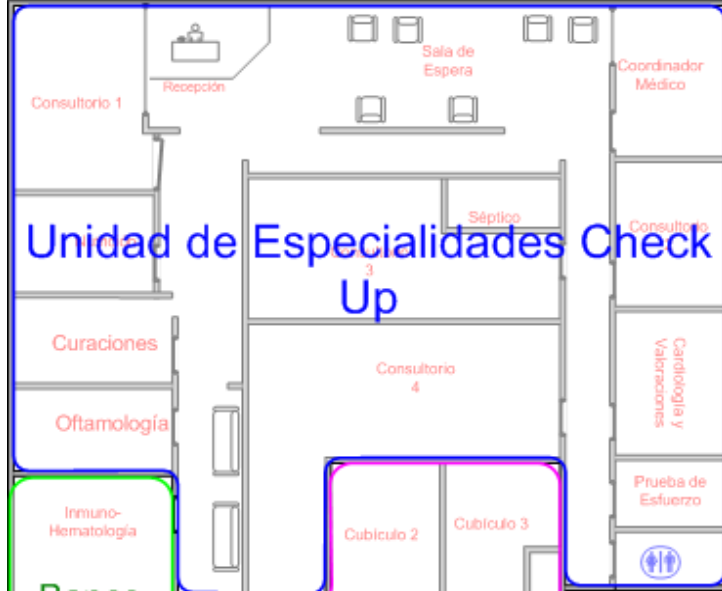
Consultorio 1

Recepción

Sala de Espera

Coordinador Médico

Séptico

Consultorio

Unidad de Especialidades Check Up

3

Curaciones

Consultorio 4

Cardiología y Valoraciones

Oftamología

Prueba de Esfuerzo

Inmuno-Hematología

Cubículo 2

Cubículo 3

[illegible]